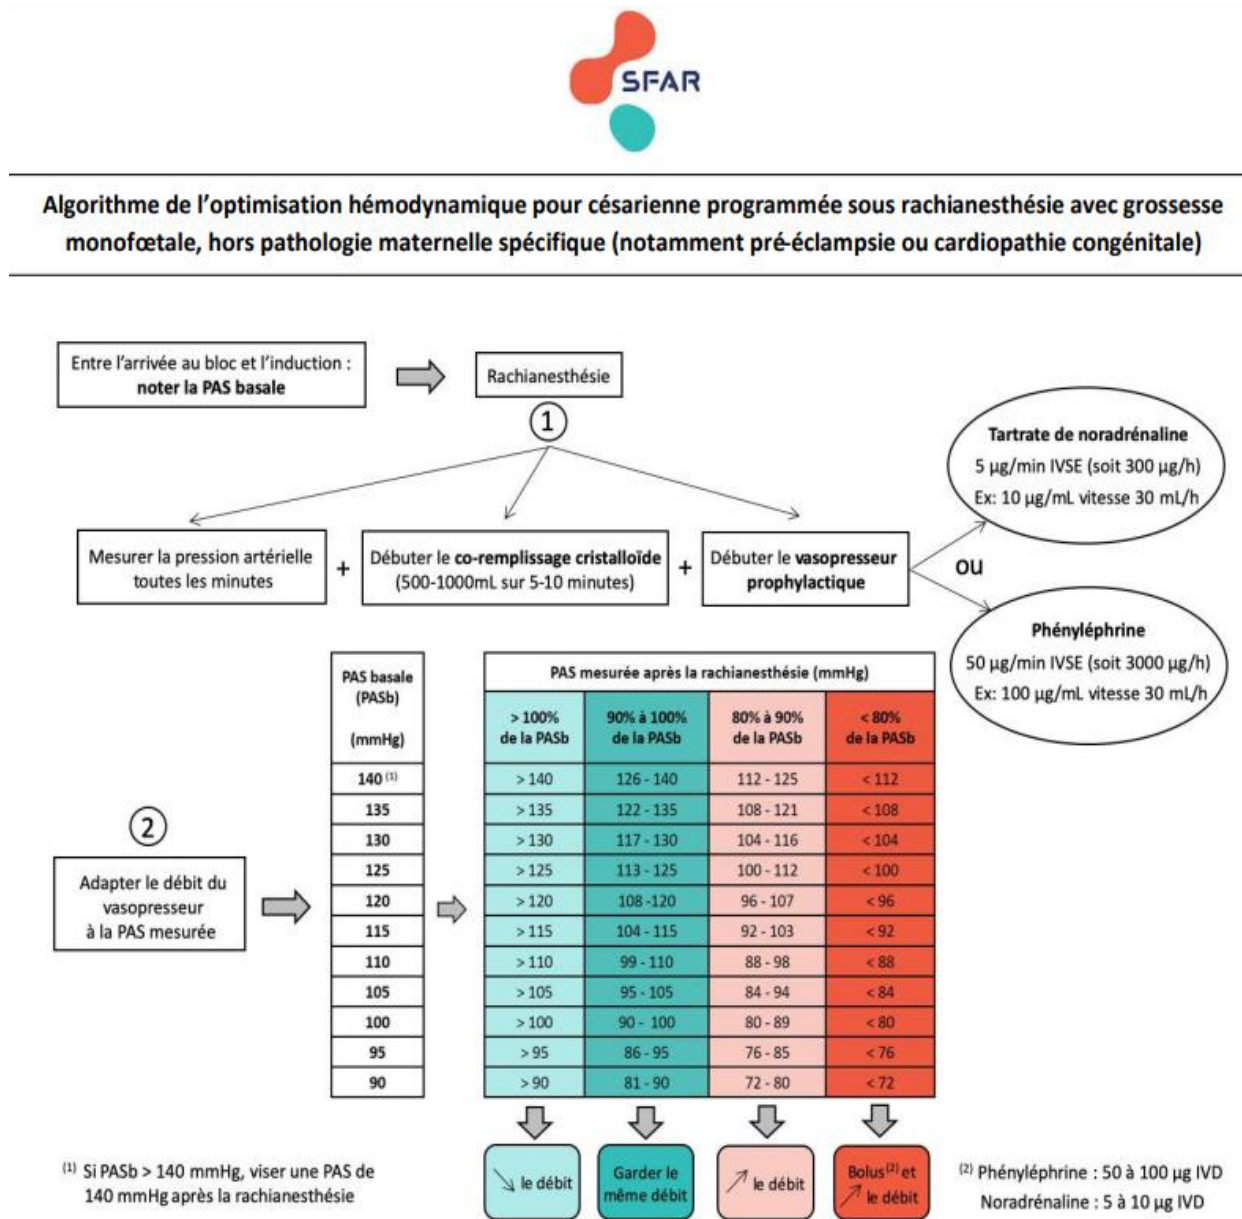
SFAR

Algorithme de l'optimisation hémodynamique pour césarienne programmée sous rachianesthésie avec grossesse monofœtale, hors pathologie maternelle spécifique (notamment pré-éclampsie ou cardiopathie congénitale)

Entre l'arrivée au bloc et l'induction : noter la PAS basale

Rachianesthésie

1

Mesurer la pression artérielle toutes les minutes

+

Débuter le co-remplissage cristalloïde (500-1000mL sur 5-10 minutes)

+

Débuter le vasopresseur prophylactique

Tartrate de noradrénaline
5 µg/min IVSE (soit 300 µg/h)
Ex: 10 µg/mL vitesse 30 mL/h

OU

Phényléphrine
50 µg/min IVSE (soit 3000 µg/h)
Ex: 100 µg/mL vitesse 30 mL/h

2

Adapter le débit du vasopresseur à la PAS mesurée

| PAS basale (PASb) (mmHg) |
|---|
| 140 $^{(1)}$ |
| 135 |
| 130 |
| 125 |
| 120 |
| 115 |
| 110 |
| 105 |
| 100 |
| 95 |
| 90 |

PAS mesurée après la rachianesthésie (mmHg)

| > 100% de la PASb | 90% à 100% de la PASb | 80% à 90% de la PASb | < 80% de la PASb |
|---|---|---|---|
| > 140 | 126 - 140 | 112 - 125 | < 112 |
| > 135 | 122 - 135 | 108 - 121 | < 108 |
| > 130 | 117 - 130 | 104 - 116 | < 104 |
| > 125 | 113 - 125 | 100 - 112 | < 100 |
| > 120 | 108 -120 | 96 - 107 | < 96 |
| > 115 | 104 - 115 | 92 - 103 | < 92 |
| > 110 | 99 - 110 | 88 - 98 | < 88 |
| > 105 | 95 - 105 | 84 - 94 | < 84 |
| > 100 | 90 - 100 | 80 - 89 | < 80 |
| > 95 | 86 - 95 | 76 - 85 | < 76 |
| > 90 | 81 - 90 | 72 - 80 | < 72 |

↘ le débit

Garder le même débit

↗ le débit

Bolus$^{(2)}$ et ↗ le débit

$^{(1)}$ Si PASb > 140 mmHg, viser une PAS de 140 mmHg après la rachianesthésie

$^{(2)}$ Phényléphrine : 50 à 100 µg IVD
Noradrénaline : 5 à 10 µg IVD